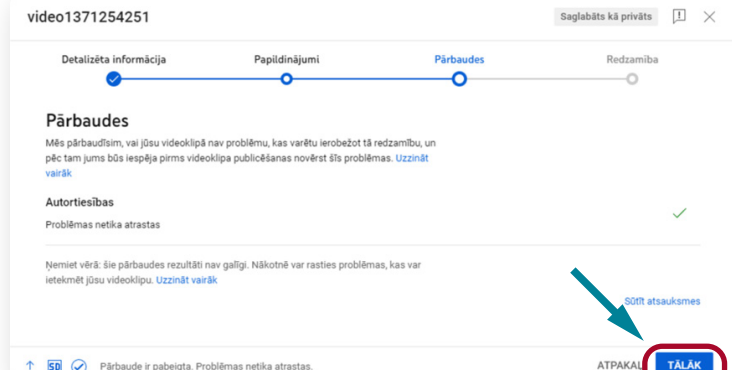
video1371254251

Saglabāts kā privāts

Detalizēta informācija

Papildinājumi

Pārbaudes

Redzamība

Pārbaudes

Mēs pārbaudīsim, vai jūsu videoklipā nav problēmu, kas varētu ierobežot tā redzamību, un pēc tam jums būs iespēja pirms videoklipa publicēšanas novērst šīs problēmas. Uzzināt vairāk

Autortiesības

Problēmas netika atrastas

Ņemiet vērā: šie pārbaudes rezultāti nav galīgi. Nākotnē var rasties problēmas, kas var ietekmēt jūsu videoklipu. Uzzināt vairāk

Sūtīt atsauksmes

SD

Pārbaude ir pabeigta. Problēmas netika atrastas.

ATPAKAĻ

TĀLĀK